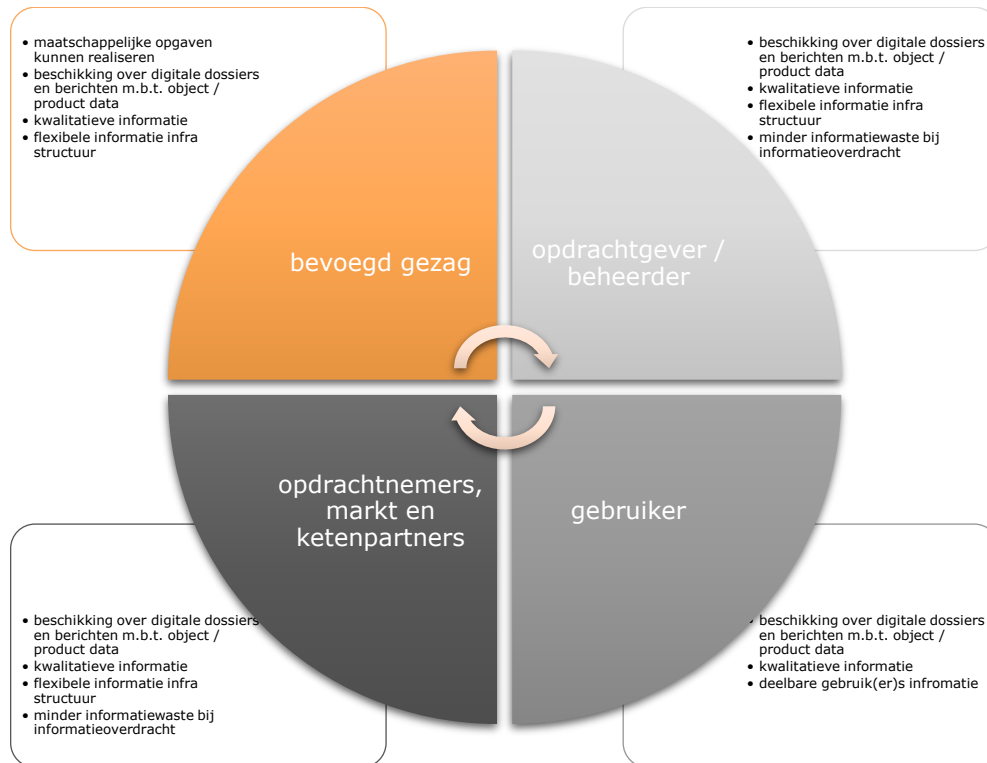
- maatschappelijke opgaven kunnen realiseren
- beschikking over digitale dossiers en berichten m.b.t. object / product data
- kwalitatieve informatie
- flexibele informatie infra structuur

- beschikking over digitale dossiers en berichten m.b.t. object / product data
- kwalitatieve informatie
- flexibele informatie infra structuur
- minder informatiewaste bij informatieoverdracht

bevoegd gezag

opdrachtgever / beheerder

opdrachtnemers, markt en ketenpartners

gebruiker

- beschikking over digitale dossiers en berichten m.b.t. object / product data
- kwalitatieve informatie
- flexibele informatie infra structuur
- minder informatiewaste bij informatieoverdracht

- beschikking over digitale dossiers en berichten m.b.t. object / product data
- kwalitatieve informatie
- deelbare gebruik(er)s infromatie